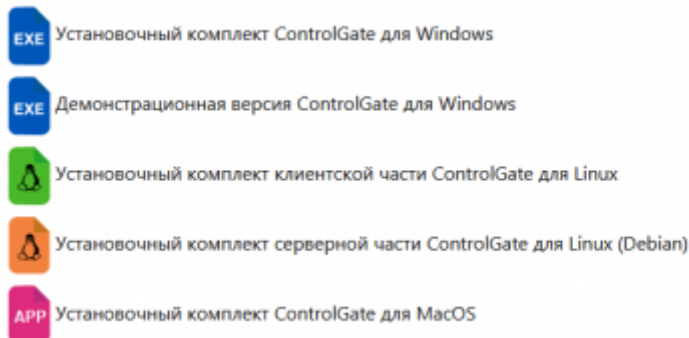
EXE Установочный комплект ControlGate для Windows

EXE Демонстрационная версия ControlGate для Windows

Установочный комплект клиентской части ControlGate для Linux

Установочный комплект серверной части ControlGate для Linux (Debian)

APP Установочный комплект ControlGate для MacOS